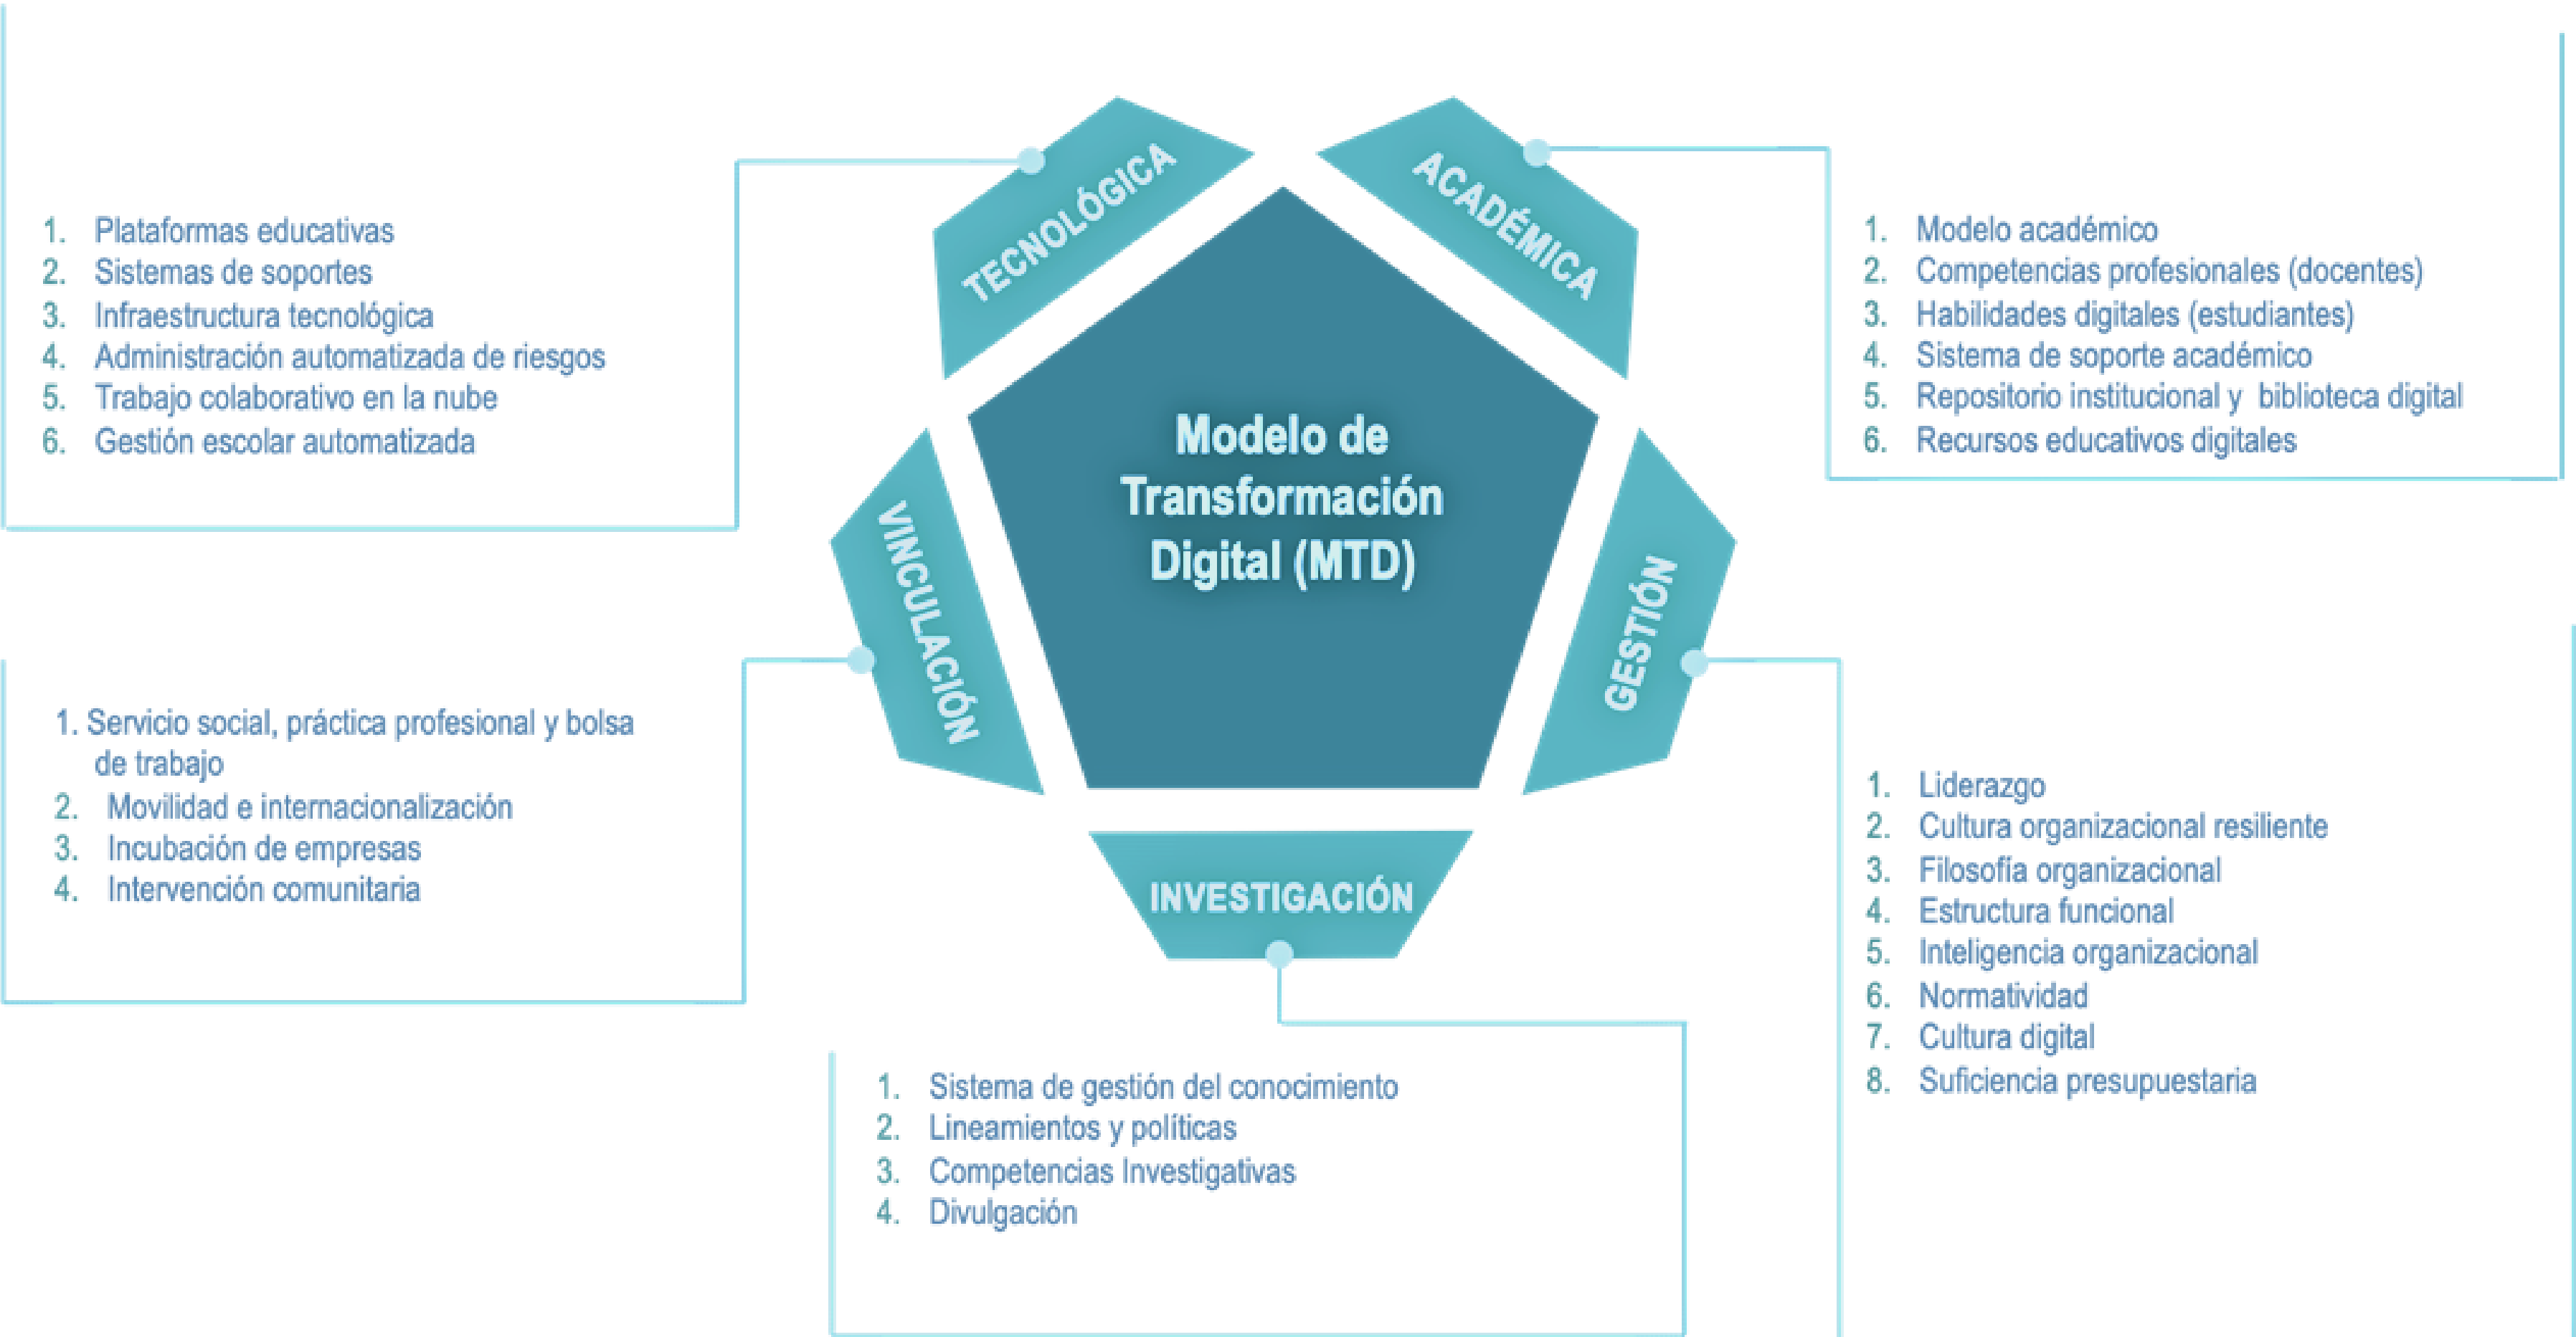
TECNOLÓGICA

1. Plataformas educativas
2. Sistemas de soportes
3. Infraestructura tecnológica
4. Administración automatizada de riesgos
5. Trabajo colaborativo en la nube
6. Gestión escolar automatizada

ACADÉMICA

1. Modelo académico
2. Competencias profesionales (docentes)
3. Habilidades digitales (estudiantes)
4. Sistema de soporte académico
5. Repositorio institucional y biblioteca digital
6. Recursos educativos digitales

Modelo de Transformación Digital (MTD)

VINCULACIÓN

1. Servicio social, práctica profesional y bolsa de trabajo
2. Movilidad e internacionalización
3. Incubación de empresas
4. Intervención comunitaria

GESTIÓN

1. Liderazgo
2. Cultura organizacional resiliente
3. Filosofía organizacional
4. Estructura funcional
5. Inteligencia organizacional
6. Normatividad
7. Cultura digital
8. Suficiencia presupuestaria

INVESTIGACIÓN

1. Sistema de gestión del conocimiento
2. Lineamientos y políticas
3. Competencias Investigativas
4. Divulgación